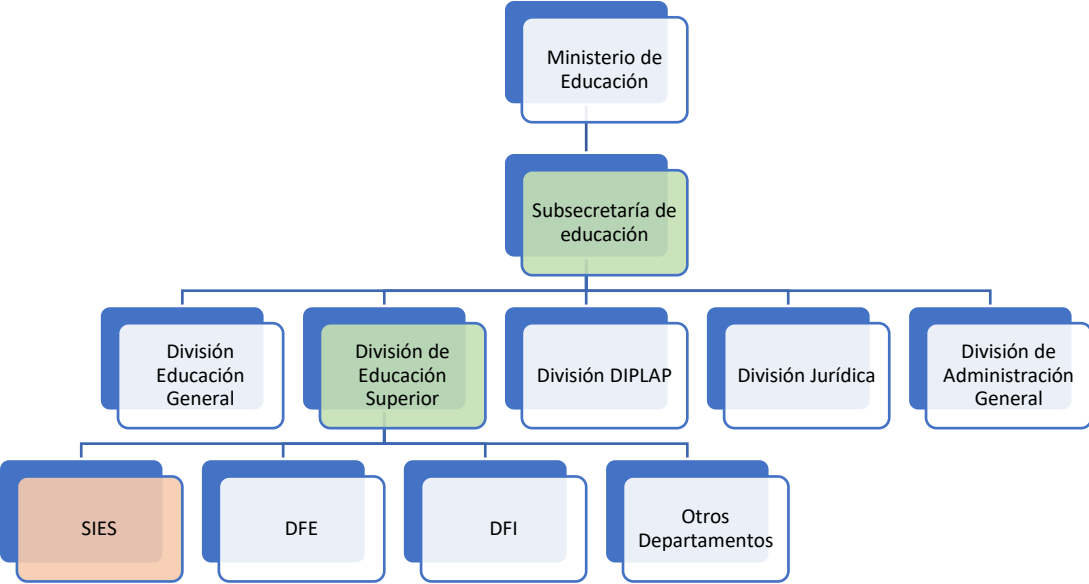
Ministerio de Educación

Subsecretaría de educación

División Educación General

División de Educación Superior

División DIPLAP

División Jurídica

División de Administración General

SIES

DFE

DFI

Otros Departamentos